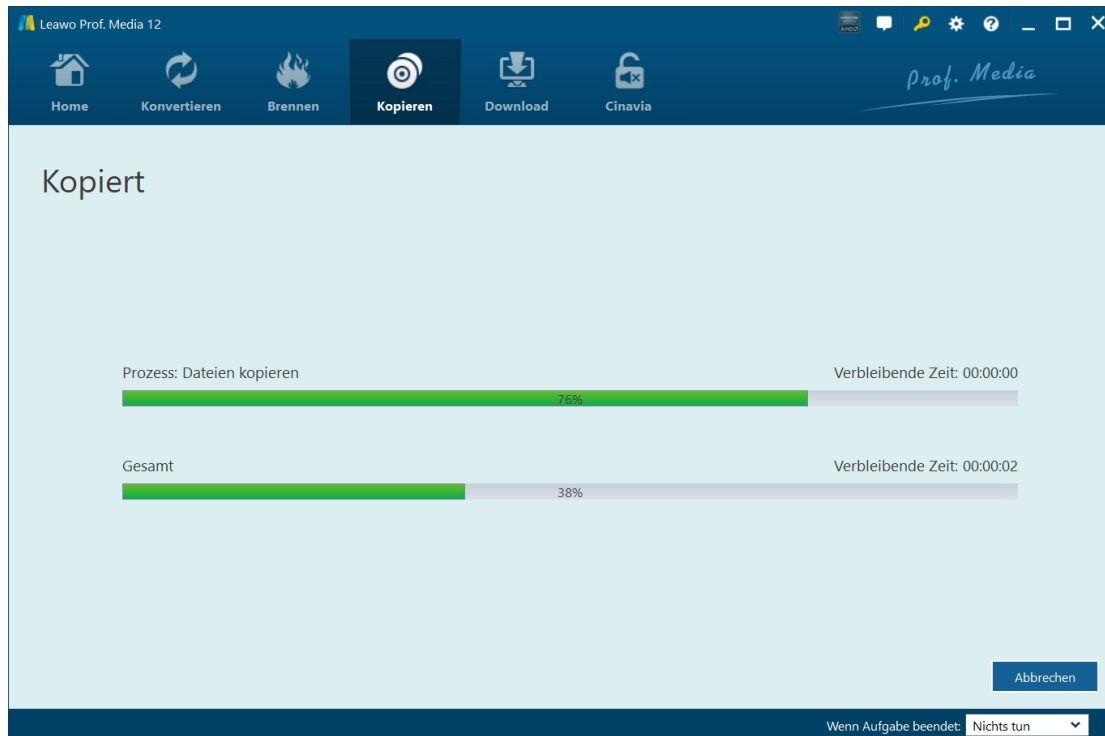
Leawo Prof. Media 12

Home
Konvertieren
Brennen
Kopieren
Download
Cinavia

Prof. Media

Kopiert

Prozess: Dateien kopieren
Verbleibende Zeit: 00:00:00
76%

Gesamt
Verbleibende Zeit: 00:00:02
38%

Abbrechen

Wenn Aufgabe beendet: Nichts tun